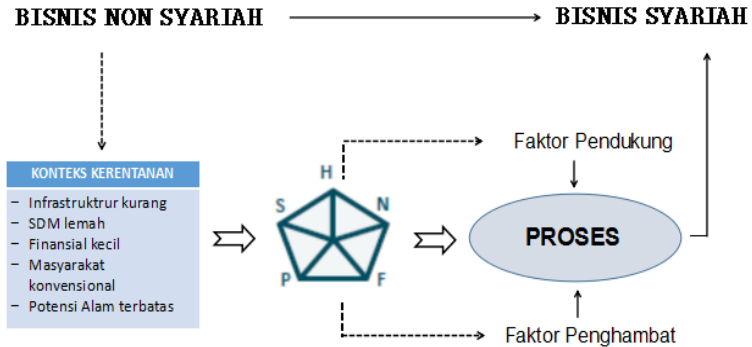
BISNIS NON SYARIAH

BISNIS SYARIAH

KONTEKS KERENTANAN

- Infrastruktur kurang
- SDM lemah
- Finansial kecil
- Masyarakat konvensional
- Potensi Alam terbatas

H

S

N

P

F

Faktor Pendukung

PROSES

Faktor Penghambat